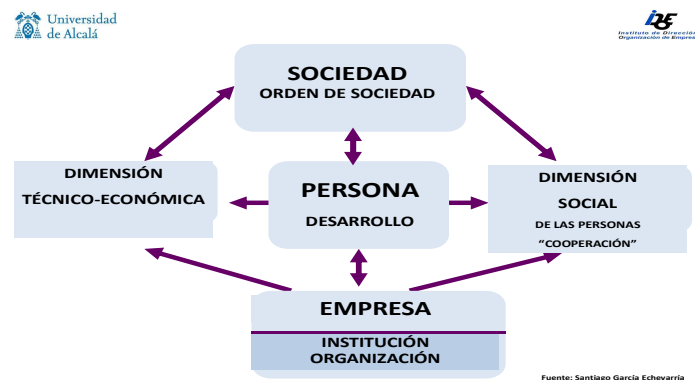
Universidad de Alcalá

IDE
Instituto de Dirección Organización de Empresa

SOCIEDAD
ORDEN DE SOCIEDAD

DIMENSIÓN
TÉCNICO-ECONÓMICA

PERSONA
DESARROLLO

DIMENSIÓN
SOCIAL
DE LAS PERSONAS
"COOPERACIÓN"

EMPRESA
INSTITUCIÓN
ORGANIZACIÓN

Fuente: Santiago García Echevarría